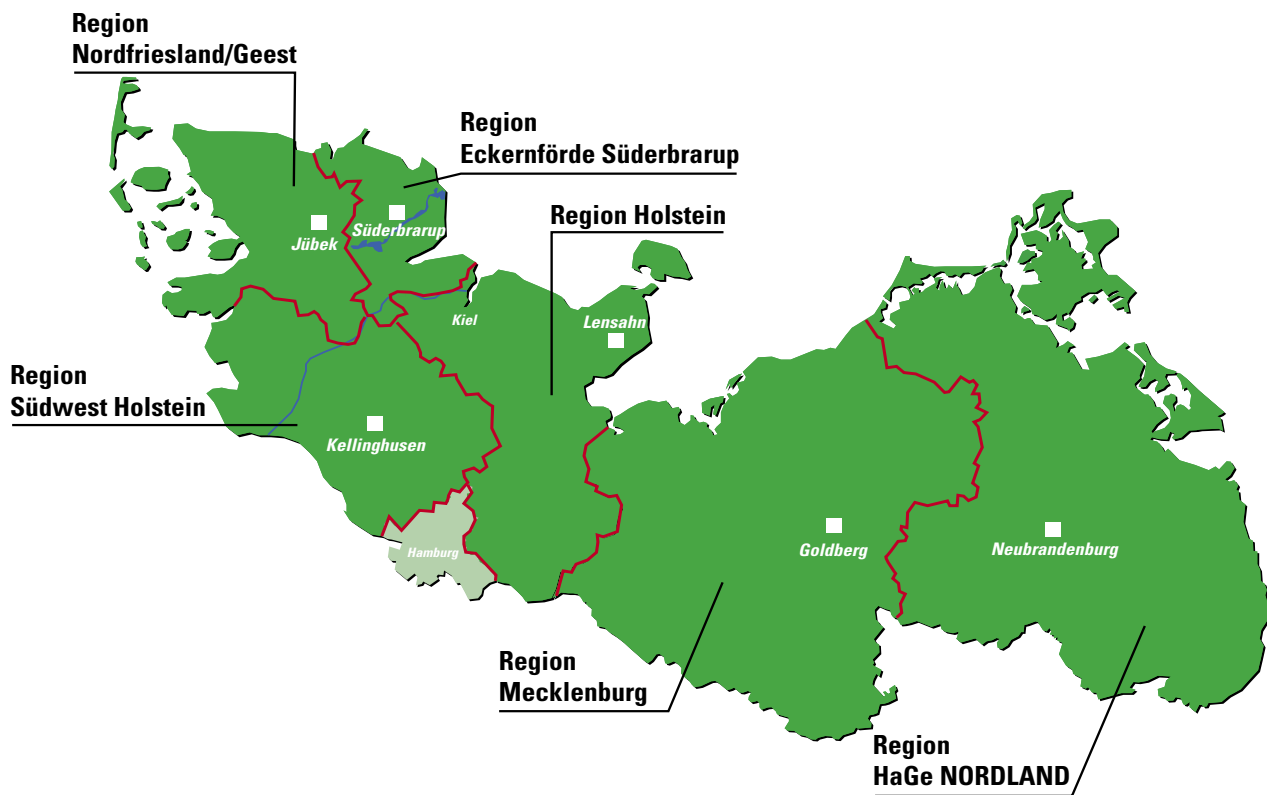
Region
Nordfriesland/Geest

Region
Eckernförde Süderbrarup

Region Holstein

Jübek

Süderbrarup

Kiel

Lensahn

Region
Südwest Holstein

Kellinghusen

Hamburg

Goldberg

Neubrandenburg

Region
Mecklenburg

Region
HaGe NORDLAND